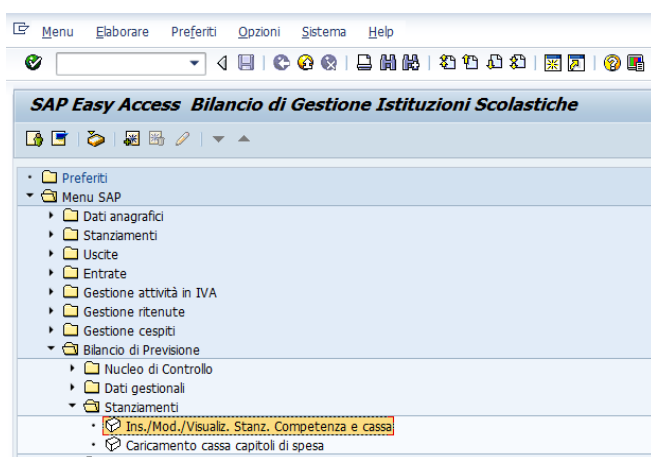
Menu Elaborare Preferiti Opzioni Sistema Help

SAP Easy Access Bilancio di Gestione Istituzioni Scolastiche

Preferiti
Menu SAP
Dati anagrafici
Stanziamenti
Uscite
Entrate
Gestione attività in IVA
Gestione ritenute
Gestione cespiti
Bilancio di Previsione
Nucleo di Controllo
Dati gestionali
Stanziamenti
Ins./Mod./Visualiz. Stanz. Competenza e cassa
Caricamento cassa capitoli di spesa